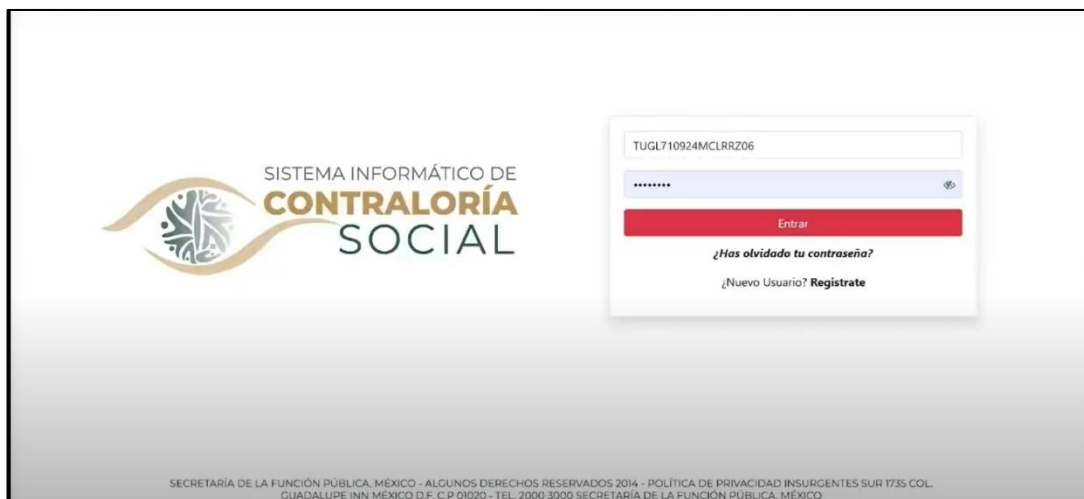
SISTEMA INFORMÁTICO DE
CONTRALORÍA
SOCIAL

TUGL710924MCLRRZ06

••••••••

Entrar

¿Has olvidado tu contraseña?

¿Nuevo Usuario? Registrate

SECRETARÍA DE LA FUNCIÓN PÚBLICA, MÉXICO - ALGUNOS DERECHOS RESERVADOS 2014 - POLÍTICA DE PRIVACIDAD INSURGENTES SUR 1735 COL. GUADALUPE INN MÉXICO D.F. C.P 01020 - TEL. 2000 3000 SECRETARÍA DE LA FUNCIÓN PÚBLICA, MÉXICO